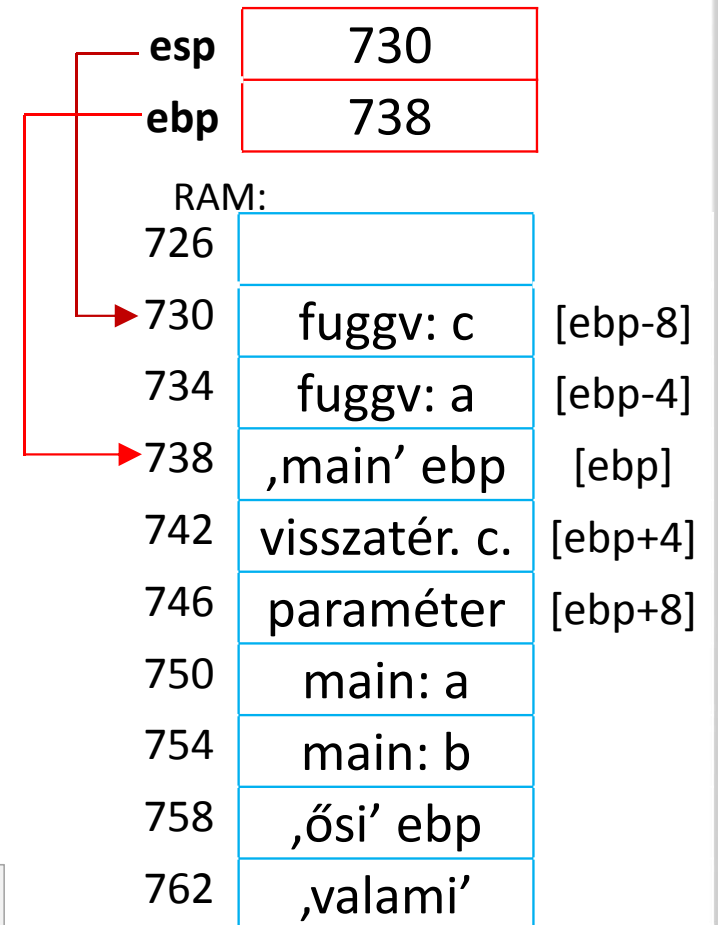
| esp | 730 |
|---|---|
| ebp | 738 |

RAM:

| 726 | | |
|---|---|---|
| 730 | fuggv: c | [ebp-8] |
| 734 | fuggv: a | [ebp-4] |
| 738 | ‚main’ ebp | [ebp] |
| 742 | visszatér. c. | [ebp+4] |
| 746 | paraméter | [ebp+8] |
| 750 | main: a | |
| 754 | main: b | |
| 758 | ‚ősi’ ebp | |
| 762 | ‚valami’ | |